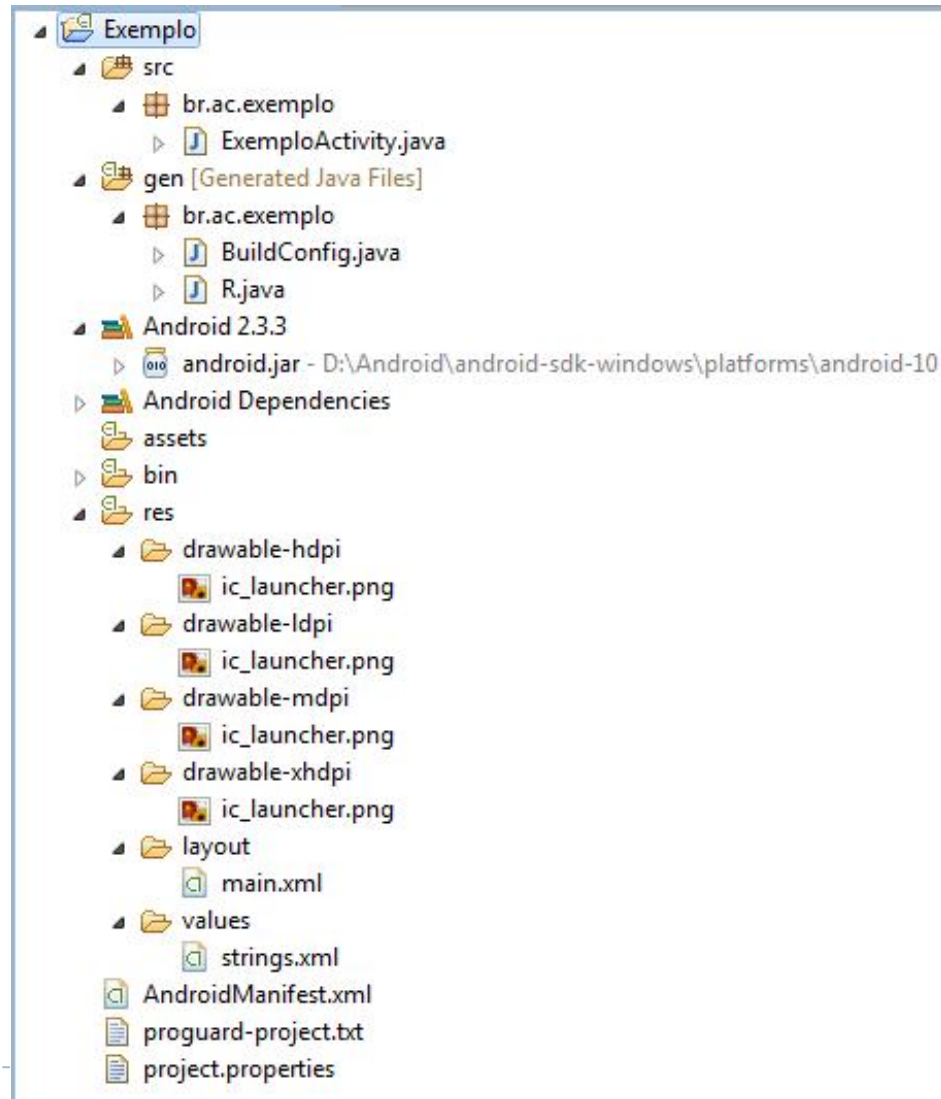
Exemplo
src
br.ac.exemplo
ExemploActivity.java
gen [Generated Java Files]
br.ac.exemplo
BuildConfig.java
R.java
Android 2.3.3
android.jar - D:\Android\android-sdk-windows\platforms\android-10
Android Dependencies
assets
bin
res
drawable-hdpi
ic_launcher.png
drawable-ldpi
ic_launcher.png
drawable-mdpi
ic_launcher.png
drawable-xhdpi
ic_launcher.png
layout
main.xml
values
strings.xml
AndroidManifest.xml
proguard-project.txt
project.properties